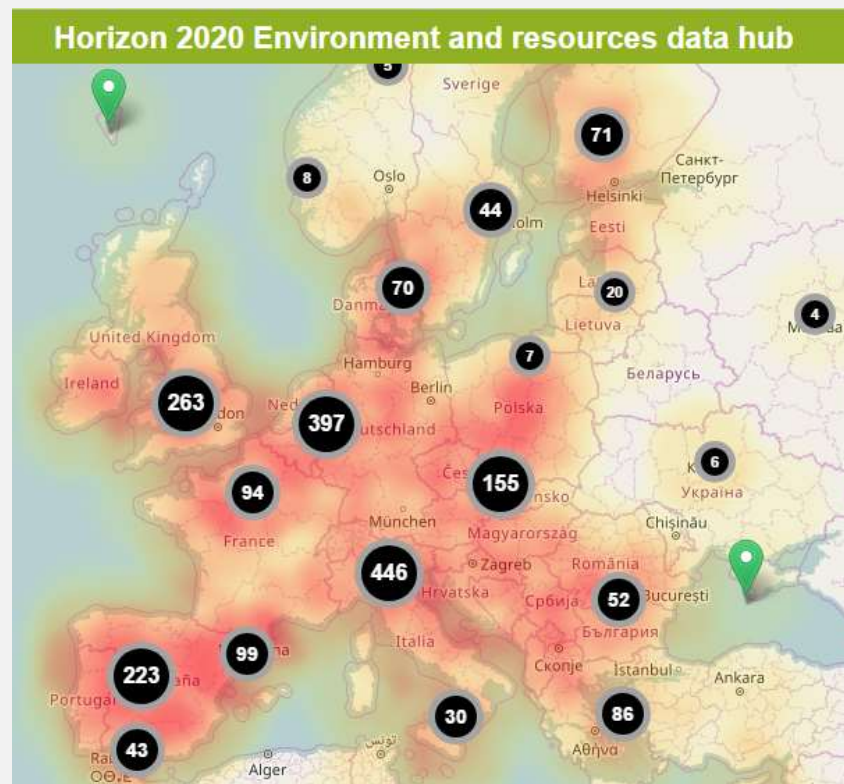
Horizon 2020 Environment and resources data hub

5
Sverige
71
8
Oslo
Санкт-Петербург
44
Helsinki
olm
Eesti
70
La
20
Danm
4
United Kingdom
Lietuva
M
Hamburg
7
Ireland
Беларусь
Berlin
263
don
Ned
397
utschland
Polska
6
Ces
155
K
94
nsko
Україна
München
Magyarország
Chișinău
France
446
Zagreb
România
Hrvatska
Србија
52
București
99
Italia
България
223
ña
Скопје
İstanbul
Ankara
Portug
30
86
43
Alger
Αθήνα